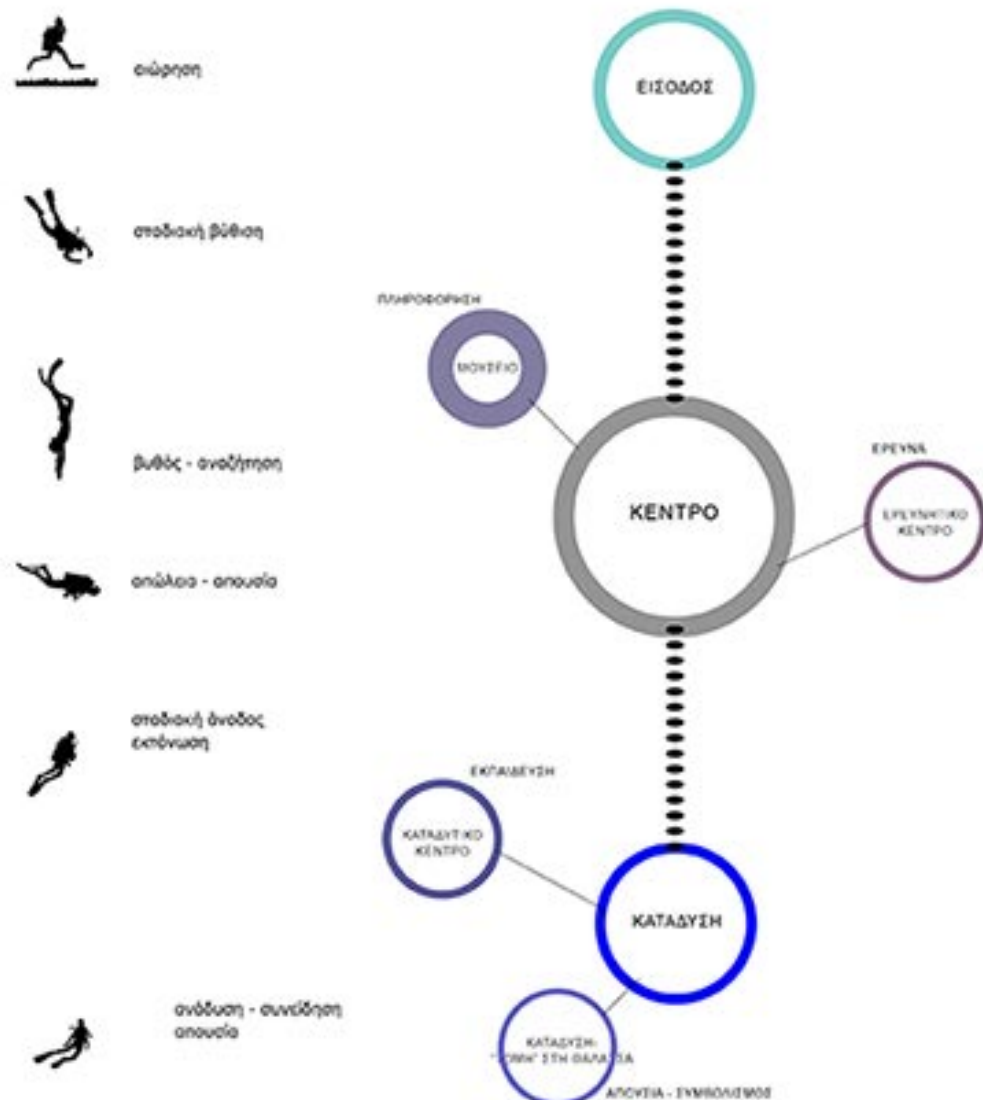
αιώρηση

σταδιακή βύθιση

βυθός - αναζήτηση

απώλεια - απουσία

σταδιακή άνοδος
εκπόνωση

ανάδυση - συνείδηση
απουσία

ΕΙΣΟΔΟΣ

ΠΛΗΡΟΦΟΡΗΣΗ

ΜΟΥΣΕΙΟ

ΚΕΝΤΡΟ

ΕΡΕΥΝΑ

ΕΡΕΥΝΗΤΙΚΟ ΚΕΝΤΡΟ

ΕΚΠΑΙΔΕΥΣΗ

ΚΑΤΑΔΥΤΙΚΟ ΚΕΝΤΡΟ

ΚΑΤΑΔΥΣΗ

ΚΑΤΑΔΥΣΗ: "ΤΟΜΗ" ΣΤΗ ΘΑΛΑΣΣΑ

ΑΠΟΥΣΙΑ - ΣΥΜΒΟΛΙΣΜΟΣ